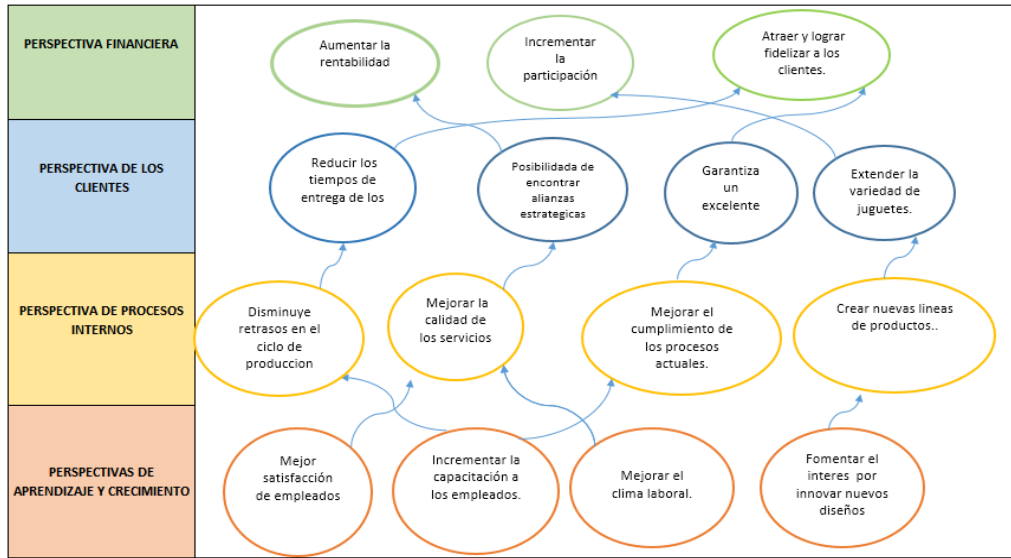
PERSPECTIVA FINANCIERA

Aumentar la rentabilidad

Incrementar la participación

Atraer y lograr fidelizar a los clientes.

PERSPECTIVA DE LOS CLIENTES

Reducir los tiempos de entrega de los

Posibilidada de encontrar alianzas estrategicas

Garantiza un excelente

Extender la variedad de juguetes.

PERSPECTIVA DE PROCESOS INTERNOS

Disminuye retrasos en el ciclo de produccion

Mejorar la calidad de los servicios

Mejorar el cumplimiento de los procesos actuales.

Crear nuevas lineas de productos..

PERSPECTIVAS DE APRENDIZAJE Y CRECIMIENTO

Mejor satisfacción de empleados

Incrementar la capacitación a los empleados.

Mejorar el clima laboral.

Fomentar el interes por innovar nuevos diseños